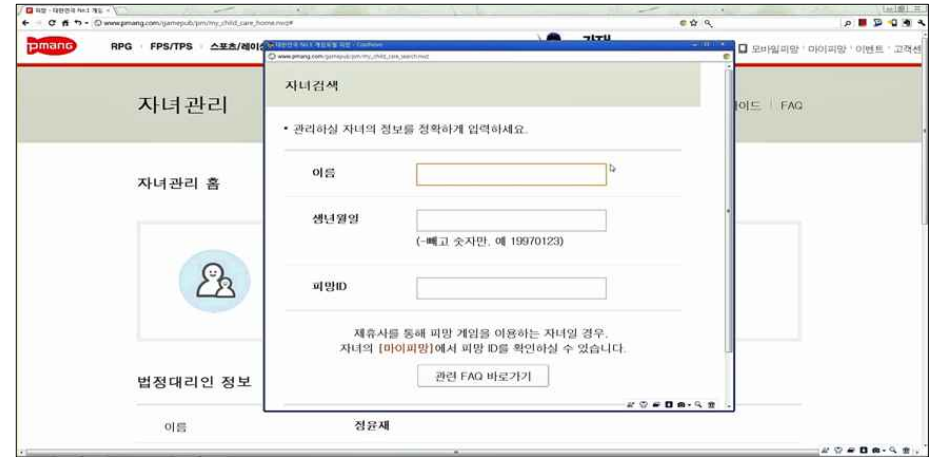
피망 - 대한민국 No.1 게임 ×
www.pmang.com/gamepub/pm/my_child_care_home.nwz#
pmang RPG · FPS/TPS · 스포츠/레이싱
모바일피망 · 마이피망 · 이벤트 · 고객센
대한민국 No.1 게임포털 피망 - Chrome
www.pmang.com/gamepub/pm/my_child_care_search.nwz
자녀관리
이드 | FAQ
자녀검색
• 관리하실 자녀의 정보를 정확하게 입력하세요.
이름
생년월일
(-빼고 숫자만, 예 19970123)
피망ID
제휴사를 통해 피망 게임을 이용하는 자녀일 경우,
자녀의 [마이피망]에서 피망 ID를 확인하실 수 있습니다.
관련 FAQ 바로가기
자녀관리 홈
법정대리인 정보
이름
정윤재